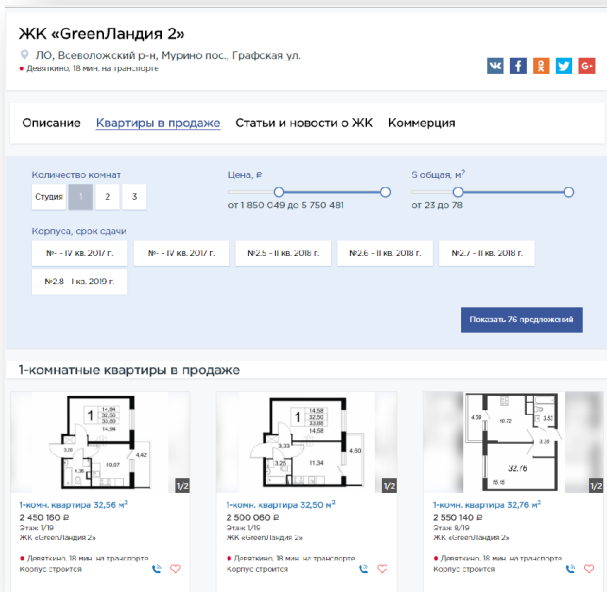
ЖК «GreenЛандия 2»

ЛО, Всеволожский р-н, Мурино пос., Графская ул.

Девяткино, 18 мин. на транспорте

Описание Квартиры в продаже Статьи и новости о ЖК Коммерция

Количество комнат

Студия 1 2 3

Цена, ₽

от 1 850 049 до 5 750 481

S общая, $м^2$

от 23 до 78

Корпуса, срок сдачи

№- - IV кв. 2017 г.

№- - IV кв. 2017 г.

№2.5 - II кв. 2018 г.

№2.6 - II кв. 2018 г.

№2.7 - II кв. 2018 г.

№2.8 - I кв. 2019 г.

Показать 76 предложений

1-комнатные квартиры в продаже

1/2

1-комн. квартира 32,56 $м^2$
2 450 160 ₽
Этаж 1/19
ЖК «GreenЛандия 2»
Девяткино, 18 мин. на транспорте
Корпус строится

1/2

1-комн. квартира 32,50 $м^2$
2 500 060 ₽
Этаж 1/19
ЖК «GreenЛандия 2»
Девяткино, 18 мин. на транспорте
Корпус строится

1/2

1-комн. квартира 32,76 $м^2$
2 550 140 ₽
Этаж 8/19
ЖК «GreenЛандия 2»
Девяткино, 18 мин. на транспорте
Корпус строится